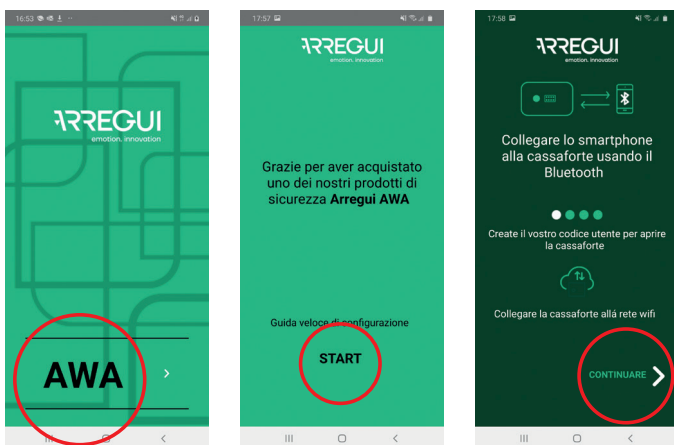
16:53

ARREGUI
emotion. innovation

AWA

17:57

ARREGUI

Grazie per aver acquistato uno dei nostri prodotti di sicurezza **Arregui AWA**

Guida veloce di configurazione

START

17:58

ARREGUI
emotion. innovation

Collegare lo smartphone alla cassaforte usando il Bluetooth

Create il vostro codice utente per aprire la cassaforte

Collegare la cassaforte allá rete wifi

CONTINUARE